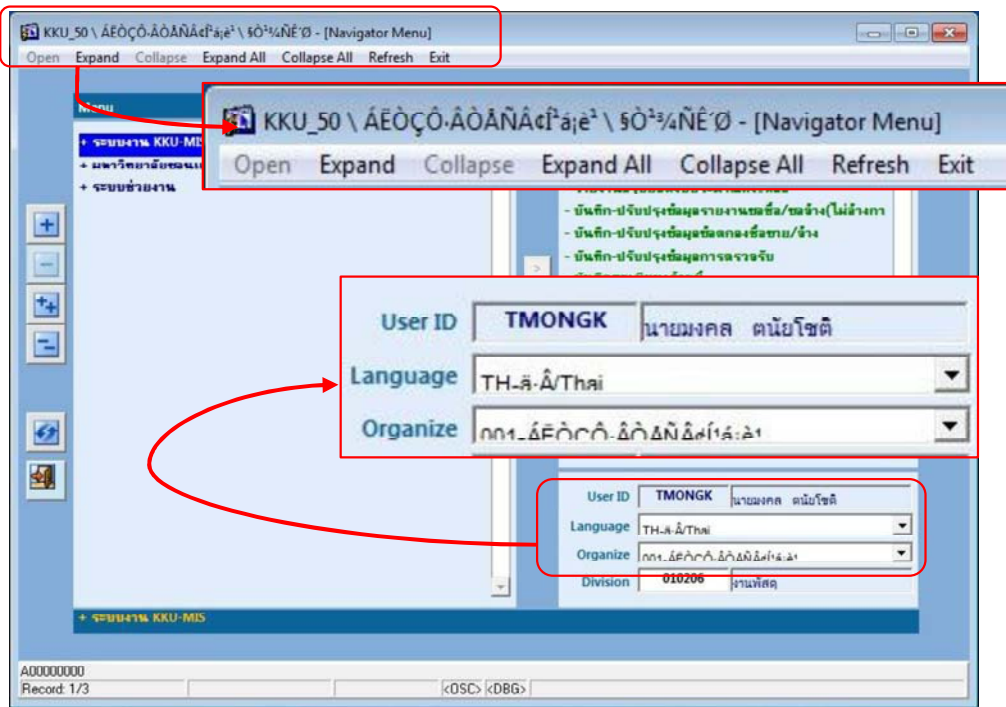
KKU_50 \ ÁËÒÇÔ·ÂÒÅÑÂ¢Í¹á¡è¹ \ §Ò¹¾ÑÊ´Ø - [Navigator Menu]

Open Expand Collapse Expand All Collapse All Refresh Exit

Menu

+ ระบบงาน KKU-MIS
+ มหาวิทยาลัยขอนแก่น
+ ระบบช่วยงาน

KKU_50 \ ÁËÒÇÔ·ÂÒÅÑÂ¢Í¹á¡è¹ \ §Ò¹¾ÑÊ´Ø - [Navigator Menu]

Open Expand Collapse Expand All Collapse All Refresh Exit

- บันทึก-ปรับปรุงข้อมูลรายงานขอซื้อ/ขอจ้าง(ไม่อ้างกา
- บันทึก-ปรับปรุงข้อมูลข้อตกลงซื้อขาย/จ้าง
- บันทึก-ปรับปรุงข้อมูลการตรวจรับ

User ID TMONGK นายมงคล ตนัยโชติ
Language TH-ä·Â/Thai
Organize 001-ÁËÒÇÔ·ÂÒÅÑÂ¢Í¹á¡è¹

User ID TMONGK นายมงคล ตนัยโชติ
Language TH-ä·Â/Thai
Organize 001-ÁËÒÇÔ·ÂÒÅÑÂ¢Í¹á¡è¹
Division 010206 งานพัสดุ

+ ระบบงาน KKU-MIS

A00000000
Record: 1/3 <OSC> <DBG>